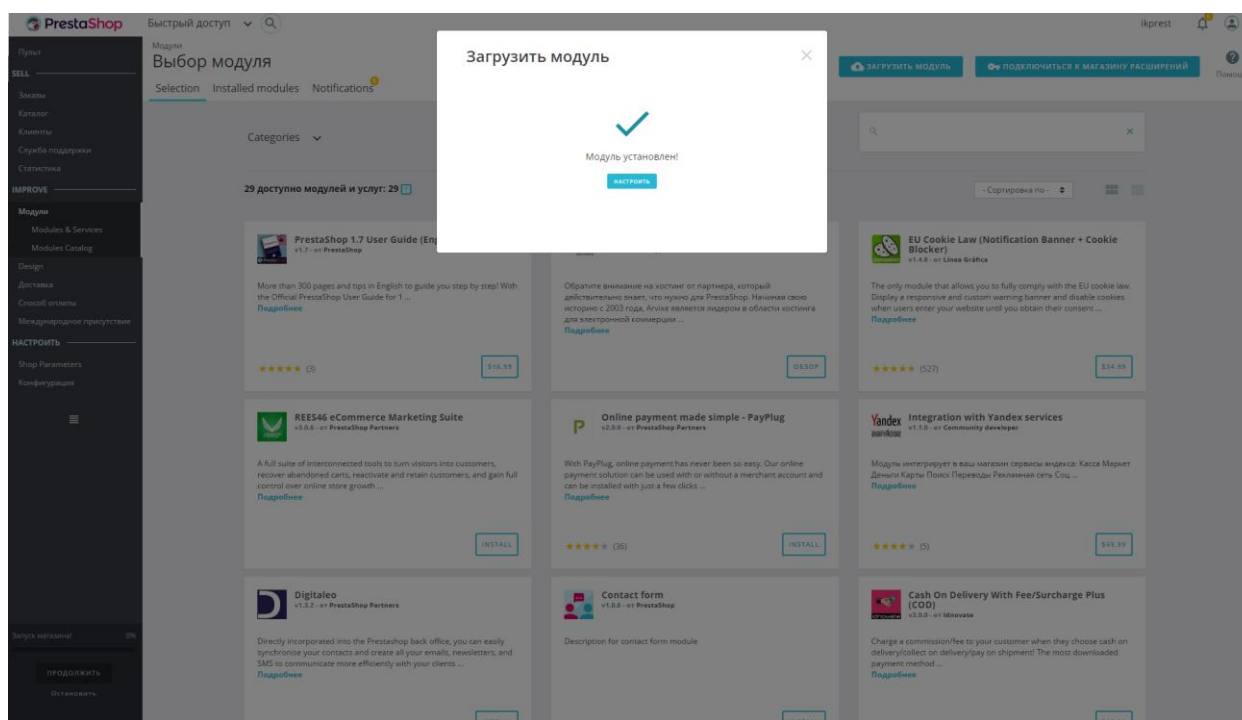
PrestaShop Быстрый доступ

ikprest

Пульт
SELL
Заказы
Каталог
Клиенты
Служба поддержки
Статистика
IMPROVE
Модули
Modules & Services
Modules Catalog
Design
Доставка
Способ оплаты
Международное присутствие
НАСТРОИТЬ
Shop Parameters
Конфигурация

Запуск магазина! 0%
ПРОДОЛЖИТЬ
Остановить

Модули
Выбор модуля

ЗАГРУЗИТЬ МОДУЛЬ
ПОДКЛЮЧИТЬСЯ К МАГАЗИНУ РАСШИРЕНИЙ
Помощь

Selection Installed modules Notifications

Categories

29 доступно модулей и услуг: 29

- Сортировка по -

Загрузить модуль

Модуль установлен!

НАСТРОИТЬ

PrestaShop 1.7 User Guide (En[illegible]
v1.7 - от PrestaShop
More than 300 pages and tips in English to guide you step by step! With the Official PrestaShop User Guide for 1 ...
Подробнее
★★★★★ (3)
$16.99

Обратите внимание на хостинг от партнера, который действительно знает, что нужно для PrestaShop. Начиная свою историю с 2003 года, Arvixe является лидером в области хостинга для электронной коммерции ...
Подробнее
ОБЗОР

EU Cookie Law (Notification Banner + Cookie Blocker)
v1.4.8 - от Línea Gráfica
The only module that allows you to fully comply with the EU cookie law. Display a responsive and custom warning banner and disable cookies when users enter your website until you obtain their consent ...
Подробнее
★★★★★ (527)
$34.99

REES46 eCommerce Marketing Suite
v3.0.6 - от PrestaShop Partners
A full suite of interconnected tools to turn visitors into customers, recover abandoned carts, reactivate and retain customers, and gain full control over online store growth ...
Подробнее
INSTALL

Online payment made simple - PayPlug
v2.0.0 - от PrestaShop Partners
With PayPlug, online payment has never been so easy. Our online payment solution can be used with or without a merchant account and can be installed with just a few clicks ...
Подробнее
★★★★★ (36)
INSTALL

Integration with Yandex services
v1.1.0 - от Community developer
Модуль интегрирует в ваш магазин сервисы Яндекса: Касса Маркет Деньги Карты Поиск Переводы Рекламная сеть Соц ...
Подробнее
★★★★★ (5)
$65.99

Digitaleo
v1.3.2 - от PrestaShop Partners
Directly incorporated into the Prestashop back office, you can easily synchronise your contacts and create all your emails, newsletters, and SMS to communicate more efficiently with your clients ...
Подробнее

Contact form
v1.0.0 - от PrestaShop
Description for contact form module

Cash On Delivery With Fee/Surcharge Plus (COD)
v3.0.0 - от Idnovate
Charge a commission/fee to your customer when they choose cash on delivery/collect on shipment/pay on shipment! The most downloaded payment method ...
Подробнее